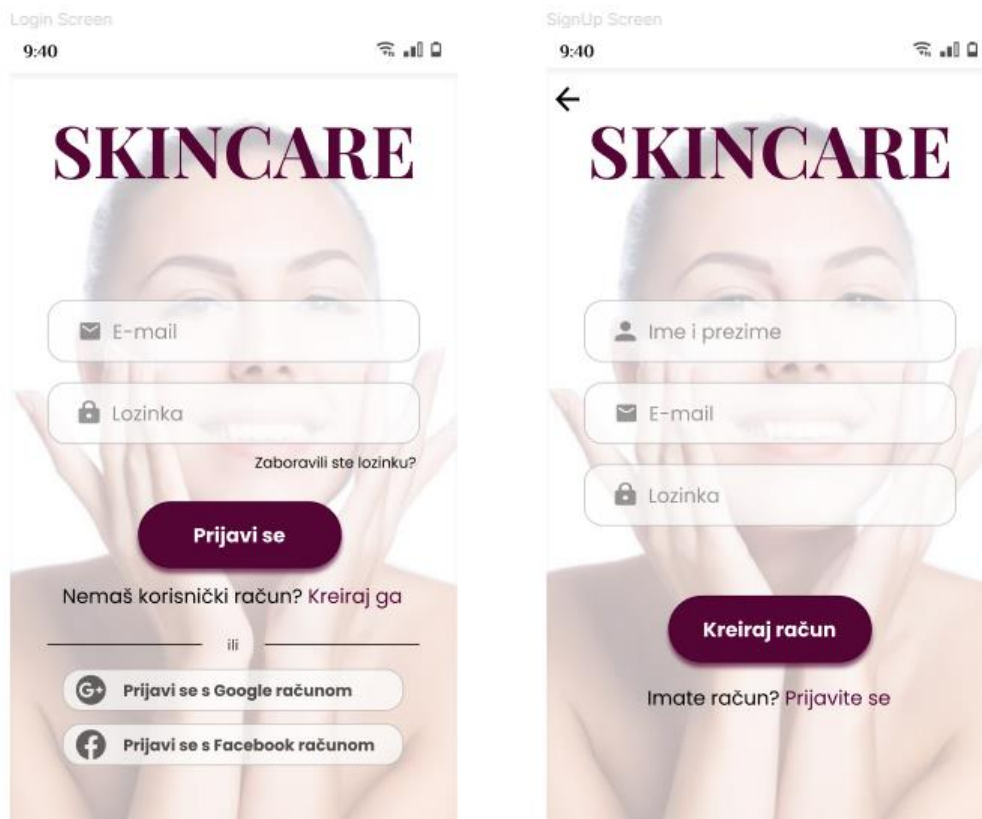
Login Screen

9:40

SKINCARE

E-mail

Lozinka

Zaboravili ste lozinku?

Prijavi se

Nemaš korisnički račun? Kreiraj ga

ili

Prijavi se s Google računom

Prijavi se s Facebook računom

SignUp Screen

9:40

←

SKINCARE

Ime i prezime

E-mail

Lozinka

Kreiraj račun

Imate račun? Prijavite se